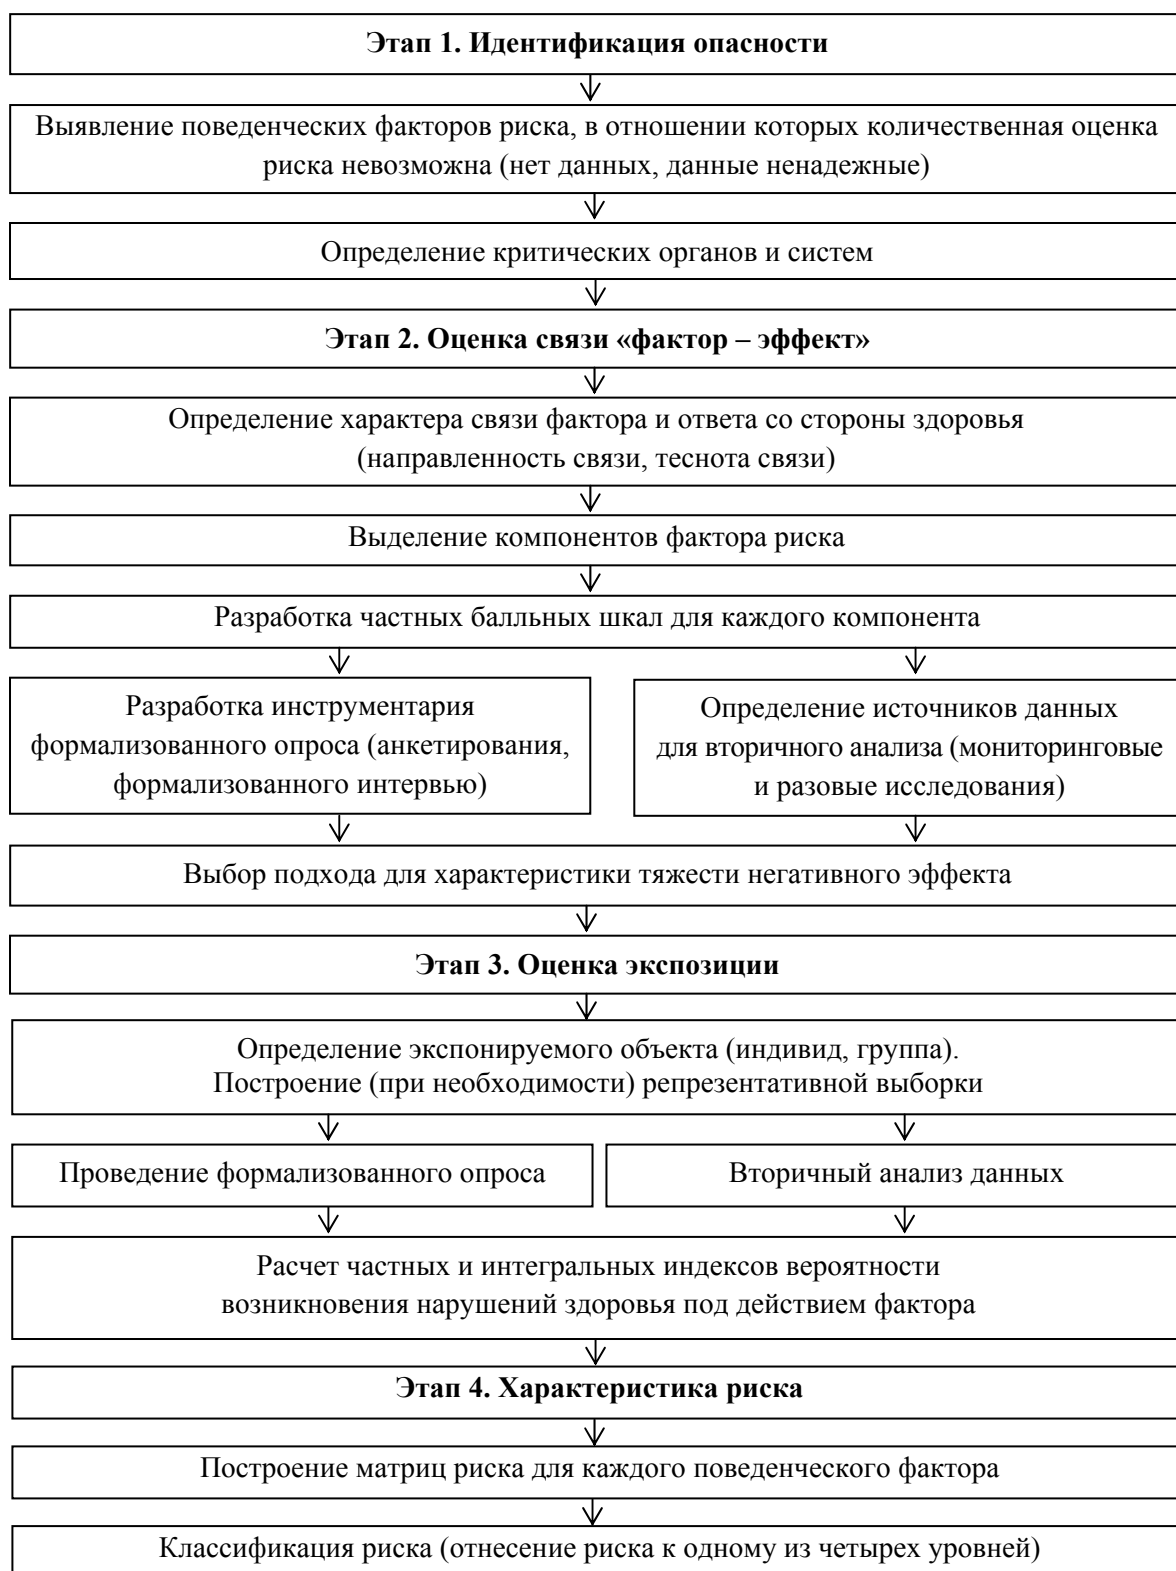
Этап 1. Идентификация опасности

Выявление поведенческих факторов риска, в отношении которых количественная оценка риска невозможна (нет данных, данные ненадежные)

Определение критических органов и систем

Этап 2. Оценка связи «фактор – эффект»

Определение характера связи фактора и ответа со стороны здоровья (направленность связи, теснота связи)

Выделение компонентов фактора риска

Разработка частных балльных шкал для каждого компонента

Разработка инструментария формализованного опроса (анкетирования, формализованного интервью)

Определение источников данных для вторичного анализа (мониторинговые и разовые исследования)

Выбор подхода для характеристики тяжести негативного эффекта

Этап 3. Оценка экспозиции

Определение экспонируемого объекта (индивид, группа). Построение (при необходимости) репрезентативной выборки

Проведение формализованного опроса

Вторичный анализ данных

Расчет частных и интегральных индексов вероятности возникновения нарушений здоровья под действием фактора

Этап 4. Характеристика риска

Построение матриц риска для каждого поведенческого фактора

Классификация риска (отнесение риска к одному из четырех уровней)